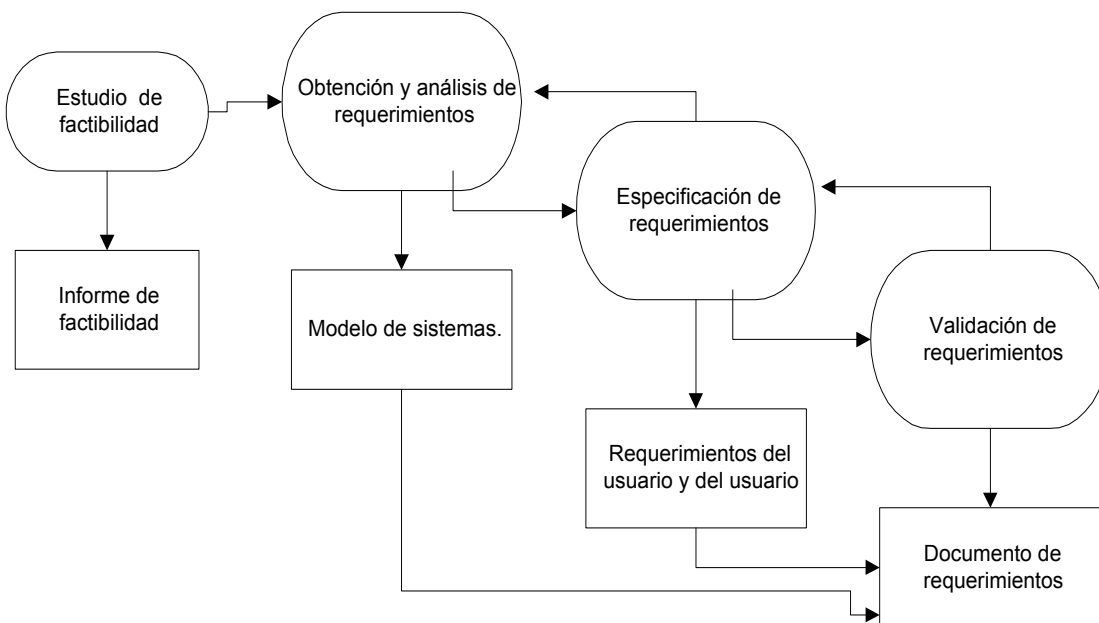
Estudio de factibilidad

Obtención y análisis de requerimientos

Especificación de requerimientos

Informe de factibilidad

Modelo de sistemas.

Validación de requerimientos

Requerimientos del usuario y del usuario

Documento de requerimientos